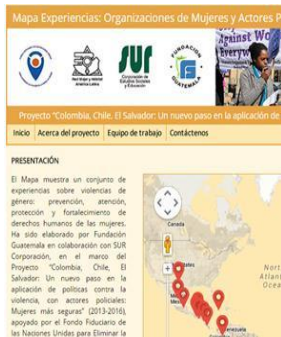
Mapa Experiencias: Organizaciones de Mujeres y Actores P

Red Mujer y Hábitat América Latina

SUR Corporación de Estudios Sociales y Educación

FUNDACIÓN GUATEMALA

Against Wo Everyw

Proyecto "Colombia, Chile, El Salvador: Un nuevo paso en la aplicación de

Inicio | Acerca del proyecto | Equipo de trabajo | Contáctenos

PRESENTACIÓN

El Mapa muestra un conjunto de experiencias sobre violencias de género: prevención, atención, protección y fortalecimiento de derechos humanos de las mujeres. Ha sido elaborado por Fundación Guatemala en colaboración con SUR Corporación, en el marco del Proyecto "Colombia, Chile, El Salvador: Un nuevo paso en la aplicación de políticas contra la violencia, con actores policiales: Mujeres más seguras" (2013-2016), apoyado por el Fondo Fiduciario de las Naciones Unidas para Eliminar la

Canada

North Atlantic Ocean

Venezuela